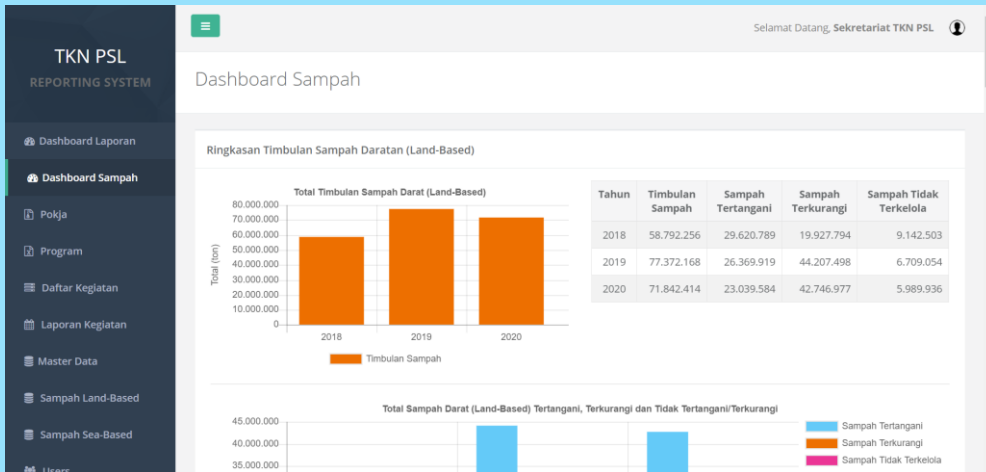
TKN PSL
REPORTING SYSTEM

Dashboard Laporan
Dashboard Sampah
Pokja
Program
Daftar Kegiatan
Laporan Kegiatan
Master Data
Sampah Land-Based
Sampah Sea-Based
Users

≡

Selamat Datang, Sekretariat TKN PSL

Dashboard Sampah

Ringkasan Timbulan Sampah Daratan (Land-Based)

Total Timbulan Sampah Darat (Land-Based)

80.000.000
70.000.000
60.000.000
50.000.000
40.000.000
30.000.000
20.000.000
10.000.000
0

Total (ton)

2018
2019
2020

Timbulan Sampah

| Tahun | Timbulan Sampah | Sampah Tertangani | Sampah Terkurangi | Sampah Tidak Terkelola |
|---|---|---|---|---|
| 2018 | 58.792.256 | 29.620.789 | 19.927.794 | 9.142.503 |
| 2019 | 77.372.168 | 26.369.919 | 44.207.498 | 6.709.054 |
| 2020 | 71.842.414 | 23.039.584 | 42.746.977 | 5.989.936 |

Total Sampah Darat (Land-Based) Tertangani, Terkurangi dan Tidak Tertangani/Terkurangi

45.000.000
40.000.000
35.000.000

Sampah Tertangani
Sampah Terkurangi
Sampah Tidak Terkelola